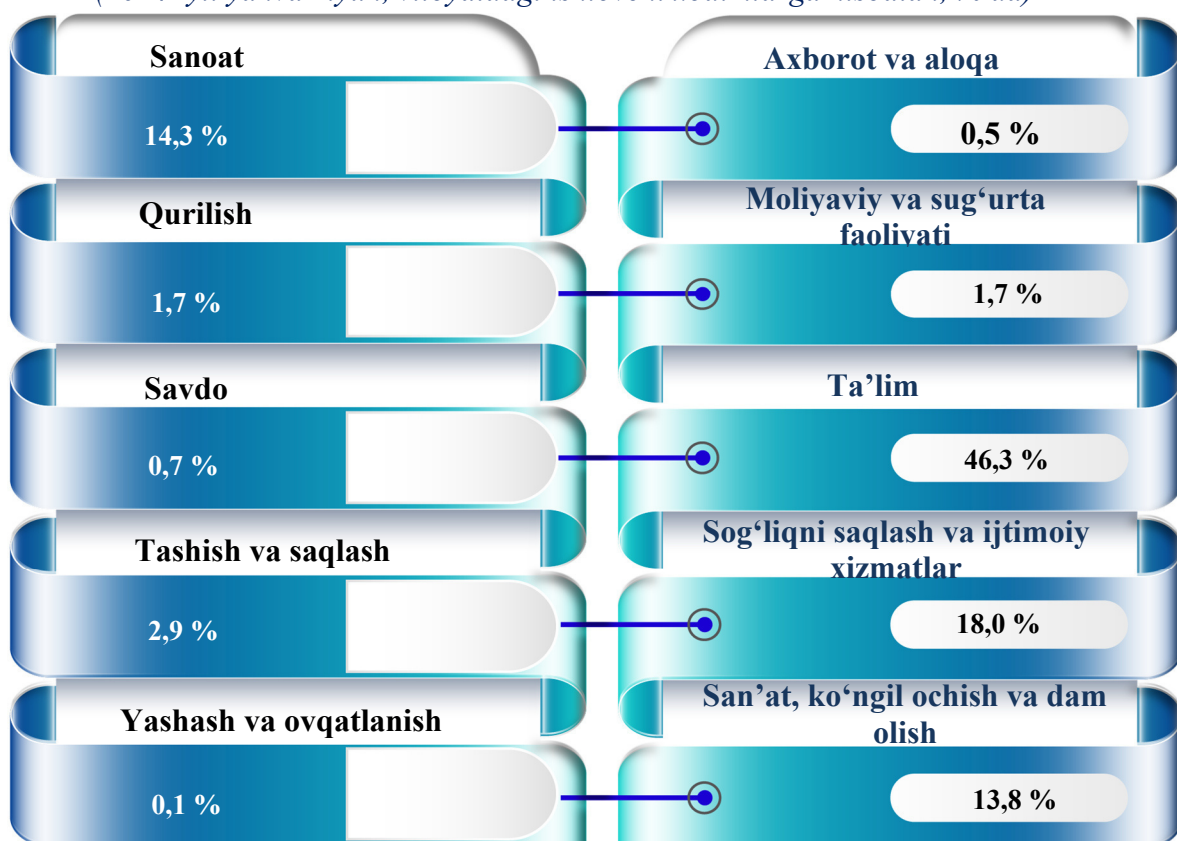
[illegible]

Sanoat

14,3 %

Axborot va aloqa

0,5 %

Qurilish

1,7 %

Moliyaviy va sug‘urta faoliyati

1,7 %

Savdo

0,7 %

Ta’lim

46,3 %

Tashish va saqlash

2,9 %

Sog‘liqni saqlash va ijtimoiy xizmatlar

18,0 %

Yashash va ovqatlanish

0,1 %

San’at, ko‘ngil ochish va dam olish

13,8 %